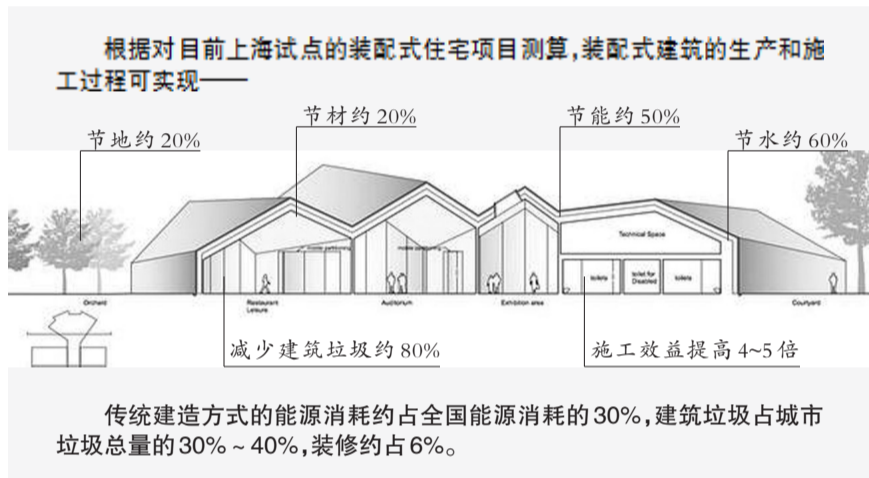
根据对目前上海试点的装配式住宅项目测算，装配式建筑的生产和施工过程可实现——

节地约 20%

节材约 20%

节能约 50%

节水约 60%

Technical Space

Orchard

Restaurant Leisure

Auditorium

Exhibition area

toilets

toilet for Disabled

toilets

Courtyard

减少建筑垃圾约 80%

施工效益提高 4~5 倍

传统建造方式的能源消耗约占全国能源消耗的 30%，建筑垃圾占城市垃圾总量的 30% ~ 40%，装修约占 6%。